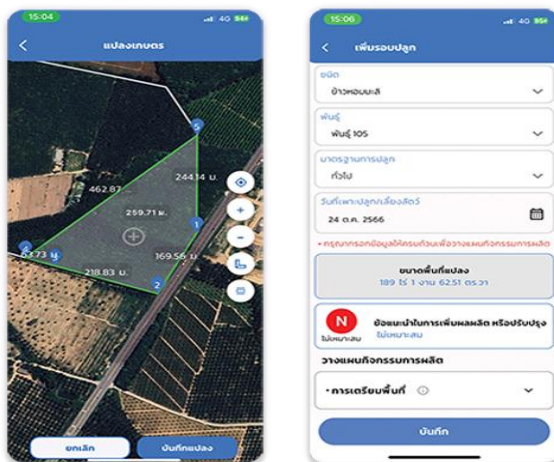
15:04
4G 94

แปลงเกษตร

462.87
244.14 ม.
259.71 ม.
63.73 ม.
169.56 ม.
218.83 ม.
1
2
3
4

ยกเลิก
บันทึกแปลง

15:06
4G 94

เพิ่มรอบปลูก

ชนิด
ข้าวหอมมะลิ

พันธุ์
พันธุ์ 105

มาตรฐานการปลูก
ทั่วไป

วันที่เพาะปลูก/เลี้ยงสัตว์
24 ต.ค. 2566

* กรุณากรอกข้อมูลให้ครบถ้วนเพื่อวางแผนกิจกรรมการผลิต

ขนาดพื้นที่แปลง
189 ไร่ 1 งาน 62.51 ตร.วา

N
ไม่เหมาะสม
ข้อแนะนำในการเพิ่มผลผลิต หรือปรับปรุง
ไม่เหมาะสม

วางแผนกิจกรรมการผลิต

• การเตรียมพื้นที่

บันทึก